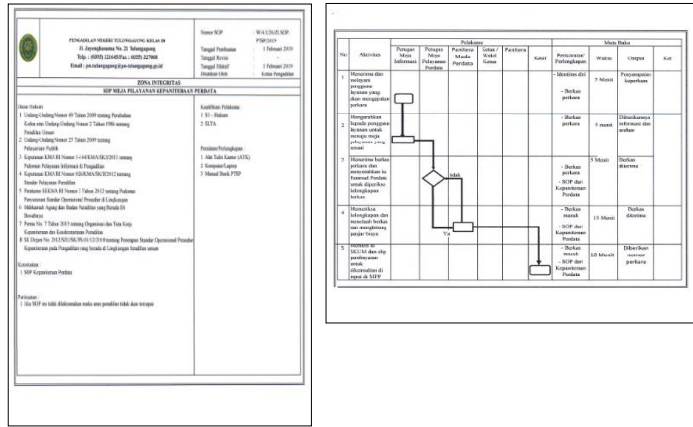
PENGADILAN NEGERI TULUNGAGUNG KELAS IB
Jl. Jayengkusuma No. 21 Tulungagung
Telp. : (0355) 321435 Fax : (0355) 327908
Email : pn.tulungagung@pn-tulungagung.go.id

| Nomor SOP | W14.U26/PL/SOP PTSP/2019 |
|---|---|
| Tanggal Pembuatan | 1 Februari 2019 |
| Tanggal Revisi | - |
| Tanggal Efektif | 1 Februari 2019 |
| Disahkan Oleh | Ketua Pengadilan |

ZONA INTEGRITAS
SOP MEJA PELAYANAN KEPANITERAAN PERDATA

Dasar Hukum :
1 Undang-Undang Nomor 49 Tahun 2009 tentang Perubahan Kedua atas Undang-Undang Nomor 2 Tahun 1986 tentang Peradilan Umum
2 Undang-Undang Nomor 25 Tahun 2009 tentang Pelayanan Publik
3 Keputusan KMA RI Nomor 1-144/KMA/SK/I/2011 tentang Pedoman Pelayanan Informasi di Pengadilan
4 Keputusan KMA RI Nomor 026/KMA/SK/II/2012 tentang Standar Pelayanan Peradilan
5 Peraturan SEKMA RI Nomor 7 Tahun 2012 tentang Pedoman Penyusunan Standar Operasional Prosedur di Lingkungan
6 Mahkamah Agung dan Badan Peradilan yang Berada Di Bawahnya
7 Perma No. 7 Tahun 2015 tentang Organisasi dan Tata Kerja Kepaniteraan dan Kesekretariatan Peradilan
8 SK Dirjen No. 2012/DJU/SK/PS.01/12/2019 tentang Penerapan Standar Operasional Prosedur Kepaniteraan pada Pengadilan yang berada di Lingkungan Peradilan umum

Keterkaitan :
1 SOP Kepaniteraan Perdata

Peringatan :
1 Jika SOP ini tidak dilaksanakan maka atau peradilan tidak dapat ditetapkan

Kualifikasi Pelaksana :
1 S1 - Hukum
2 SLTA

Peralatan/Perlengkapan :
1 Alat Tulis Kantor (ATK)
2 Komputer/Laptop
3 Manual Book PTSP

| No | Aktivitas | Petugas Meja Informasi | Petugas Meja Pelayanan Perdata | Panitera Muda Perdata | Jurusita / Wakil Ketua | Panitera | Ket | Persyaratan/ Perlengkapan | Waktu | Output | Ket |
|---|---|---|---|---|---|---|---|---|---|---|---|
| 1 | Menerima dan melayani pengguna layanan yang akan mengajukan perkara | | | | | | | - Identitas diri - Berkas perkara | 5 Menit | Penyampaian keperluan | |
| 2 | Mengarahkan kepada pengguna layanan untuk menuju meja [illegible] sesuai | | | | | | | - Berkas perkara | 5 menit | Diberitahukannya informasi dan arahan | |
| 3 | Menerima berkas perkara dan menyerahkan ke Panmud Perdata untuk diperiksa kelengkapan berkas | | | tidak | | | | - Berkas perkara - SOP dari Kepaniteraan Perdata | 5 Menit | Berkas diterima | |
| 4 | Memeriksa kelengkapan dan menelaah berkas dan menghitung panjar biaya | | | Ya | | | | - Berkas masuk - SOP dari Kepaniteraan Perdata | 15 Menit | Berkas diterima | |
| 5 | Membuat e-SKUM dan slip pembayaran untuk dikoreksikan di input di SIPP | | | | | | | - Berkas masuk - SOP dari Kepaniteraan Perdata | 10 Menit | Diberikan nomor perkara | |